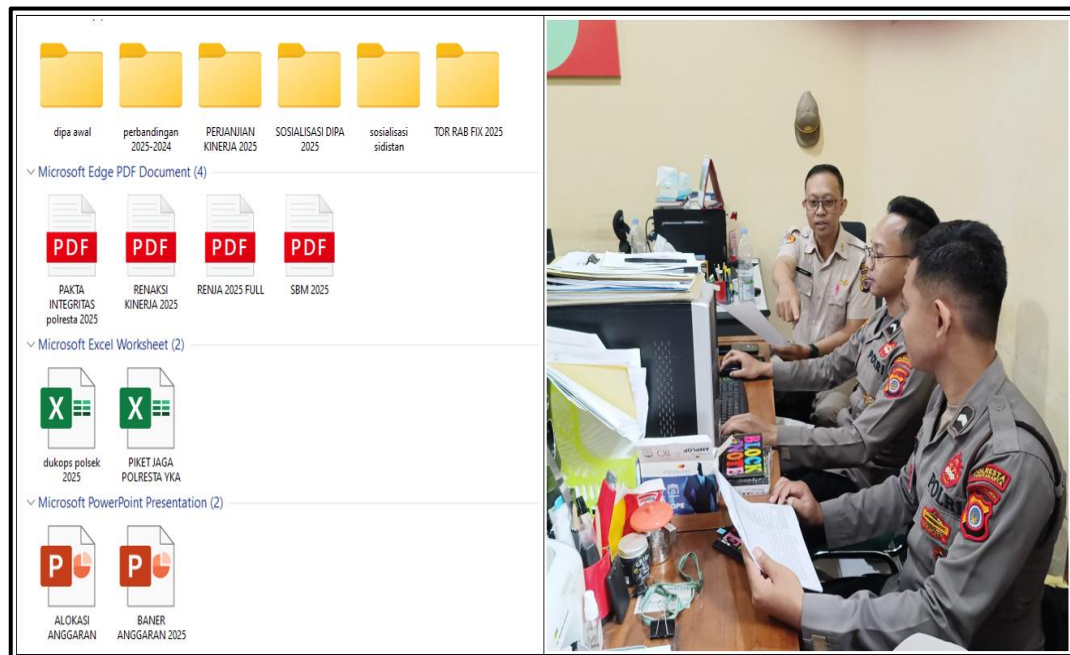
dipa awal

perbandingan 2025-2024

PERJANJIAN KINERJA 2025

SOSIALISASI DIPA 2025

sosialisasi sidistan

TOR RAB FIX 2025

Microsoft Edge PDF Document (4)

PDF

PAKTA INTEGRITAS polresta 2025

PDF

RENAKSI KINERJA 2025

PDF

RENJA 2025 FULL

PDF

SBM 2025

Microsoft Excel Worksheet (2)

dukops polsek 2025

PIKET JAGA POLRESTA YKA

Microsoft PowerPoint Presentation (2)

ALOKASI ANGGARAN

BANER ANGGARAN 2025

BLOCK NOTE

AMPLOP

POLRI

POLRESTA

POLRI